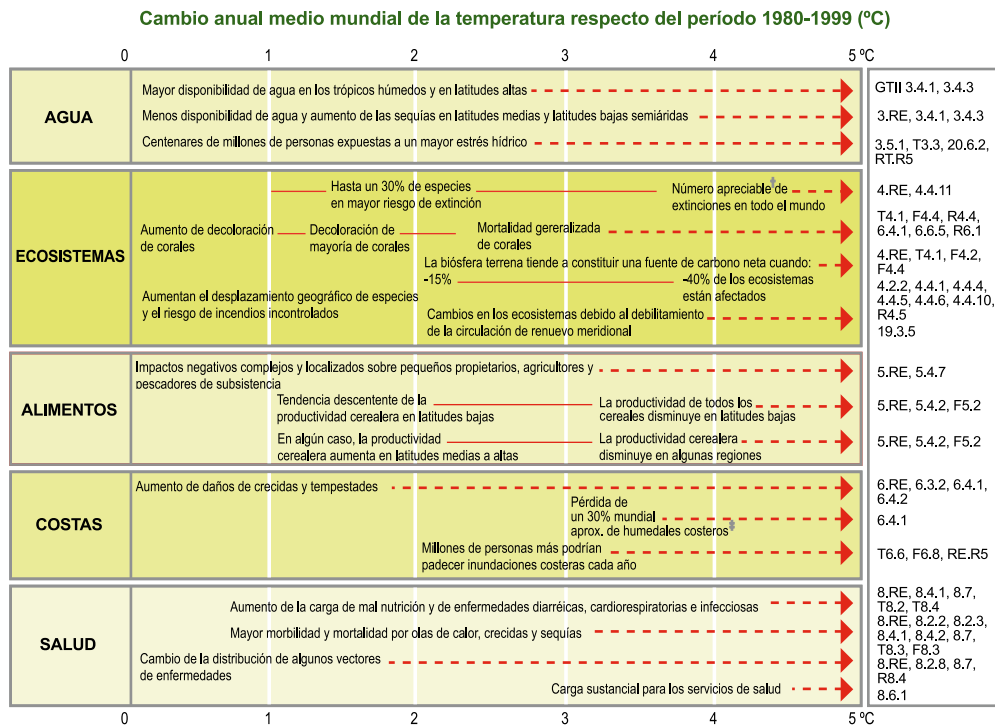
Cambio anual medio mundial de la temperatura respecto del período 1980-1999 (ºC)

0 1 2 3 4 5 ºC

AGUA

Mayor disponibilidad de agua en los trópicos húmedos y en latitudes altas

GTII 3.4.1, 3.4.3

Menos disponibilidad de agua y aumento de las sequías en latitudes medias y latitudes bajas semiáridas

3.RE, 3.4.1, 3.4.3

Centenares de millones de personas expuestas a un mayor estrés hídrico

3.5.1, T3.3, 20.6.2, RT.R5

ECOSISTEMAS

Hasta un 30% de especies en mayor riesgo de extinción

Número apreciable de extinciones en todo el mundo

4.RE, 4.4.11

Aumento de decoloración de corales

Decoloración de mayoría de corales

Mortalidad gereralizada de corales

T4.1, F4.4, R4.4, 6.4.1, 6.6.5, R6.1

La biósfera terrena tiende a constituir una fuente de carbono neta cuando:

-15%

-40% de los ecosistemas están afectados

4.RE, T4.1, F4.2, F4.4

Aumentan el desplazamiento geográfico de especies y el riesgo de incendios incontrolados

4.2.2, 4.4.1, 4.4.4, 4.4.5, 4.4.6, 4.4.10, R4.5

Cambios en los ecosistemas debido al debilitamiento de la circulación de renuevo meridional

19.3.5

ALIMENTOS

Impactos negativos complejos y localizados sobre pequeños propietarios, agricultores y pescadores de subsistencia

5.RE, 5.4.7

Tendencia descentente de la productividad cerealera en latitudes bajas

La productividad de todos los cereales disminuye en latitudes bajas

5.RE, 5.4.2, F5.2

En algún caso, la productividad cerealera aumenta en latitudes medias a altas

La productividad cerealera disminuye en algunas regiones

5.RE, 5.4.2, F5.2

COSTAS

Aumento de daños de crecidas y tempestades

6.RE, 6.3.2, 6.4.1, 6.4.2

Pérdida de un 30% mundial aprox. de humedales costeros

6.4.1

Millones de personas más podrían padecer inundaciones costeras cada año

T6.6, F6.8, RE.R5

SALUD

Aumento de la carga de mal nutrición y de enfermedades diarréicas, cardiorespiratorias e infecciosas

8.RE, 8.4.1, 8.7, T8.2, T8.4

Mayor morbilidad y mortalidad por olas de calor, crecidas y sequías

8.RE, 8.2.2, 8.2.3, 8.4.1, 8.4.2, 8.7, T8.3, F8.3

Cambio de la distribución de algunos vectores de enfermedades

8.RE, 8.2.8, 8.7, R8.4

Carga sustancial para los servicios de salud

8.6.1

0 1 2 3 4 5 ºC